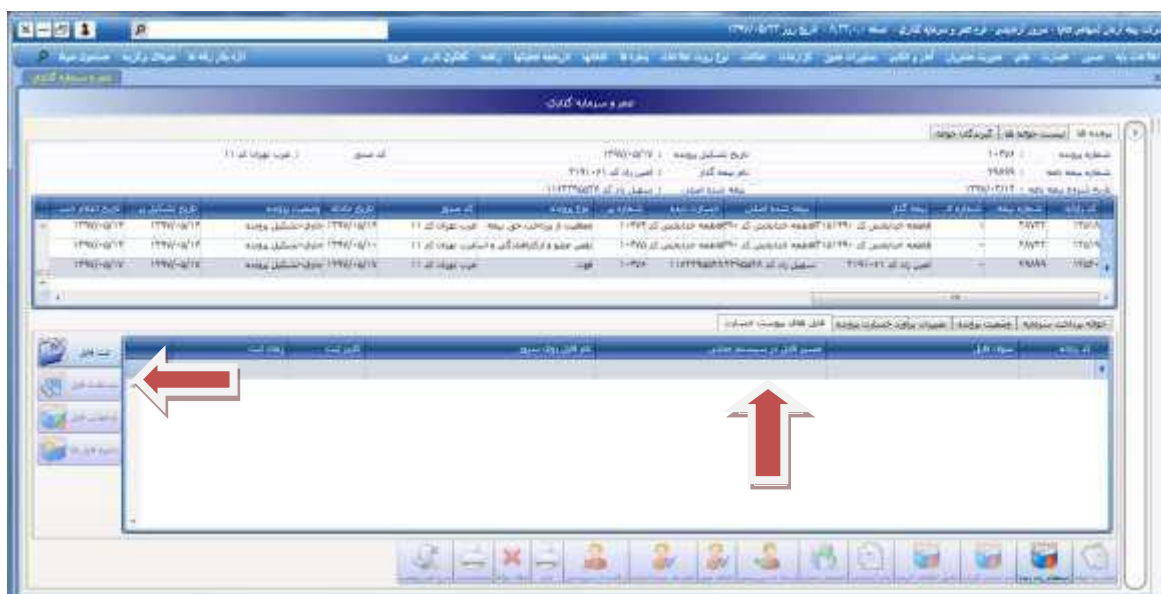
عمر و سرمایه گذاری

پرونده ها | لیست خواهان ها | گیرندگان خواهان

شماره پرونده : ۱۰۳۷۶
تاریخ تشکیل پرونده : ۱۳۹۵/۰۵/۱۷
کد مبنی
شماره بیمه نامه : ۲۹۸۹۹
نام بیمه گذار : امینی راد کد ۳۱۹۱۰۴۱
تاریخ شروع بیمه نامه : ۱۳۹۵/۰۳/۱۲
بیمه شده اصلی : سهیل راد کد

| کد رایانه | شماره بیمه | شماره تر | بیمه گذار | بیمه شده اصلی | خسارت دیده | شماره پ | نوع پرونده | کد مبنی | تاریخ حادثه | وضعیت پرونده | تاریخ تشکیل پ | تاریخ اعلام خسا |
|---|---|---|---|---|---|---|---|---|---|---|---|---|
| | | | | | | ۱۰۳۷۳ | | غرب تهران کد ۱۱ | ۱۳۹۵/۰۵/۱۲ | جاری-تشکیل پرونده | ۱۳۹۵/۰۵/۱۴ | ۱۳۹۵/۰۵/۱۴ |
| | | | | | | ۱۰۳۷۵ | | غرب تهران کد ۱۱ | ۱۳۹۵/۰۵/۱۰ | جاری-تشکیل پرونده | ۱۳۹۵/۰۵/۱۴ | ۱۳۹۵/۰۵/۱۴ |
| | ۲۹۸۹۹ | | امینی راد کد ۳۱۹۱۰۴۱ | سهیل راد کد | | ۱۰۳۷۶ | فوت | غرب تهران کد ۱۱ | ۱۳۹۵/۰۵/۱۷ | جاری-تشکیل پرونده | ۱۳۹۵/۰۵/۱۷ | ۱۳۹۵/۰۵/۱۷ |

فایل های پیوست خسارت

| کد رایانه | عنوان فایل | مسیر فایل در سیستم عامل | نام فایل روی سرور | کاربر ثبت | زمان ثبت |
|---|---|---|---|---|---|

ثبت فایل
مشاهده فایل
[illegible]
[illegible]